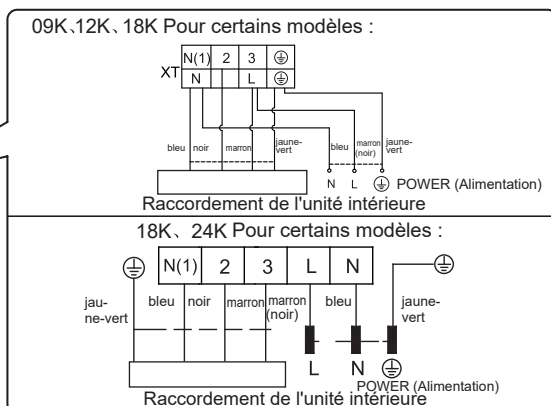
09K、12K、18K Pour certains modèles :

XT

| N(1) | 2 | 3 | ⏚ |
|---|---|---|---|
| N | | L | ⏚ |

bleu noir marron jaune-vert bleu marron (noir) jaune-vert

N L ⏚ POWER (Alimentation)

Raccordement de l'unité intérieure

18K、24K Pour certains modèles :

| ⏚ | N(1) | 2 | 3 | L | N | ⏚ |
|---|---|---|---|---|---|---|

jaune-vert bleu noir marron marron (noir) bleu jaune-vert

L N ⏚

POWER (Alimentation)

Raccordement de l'unité intérieure